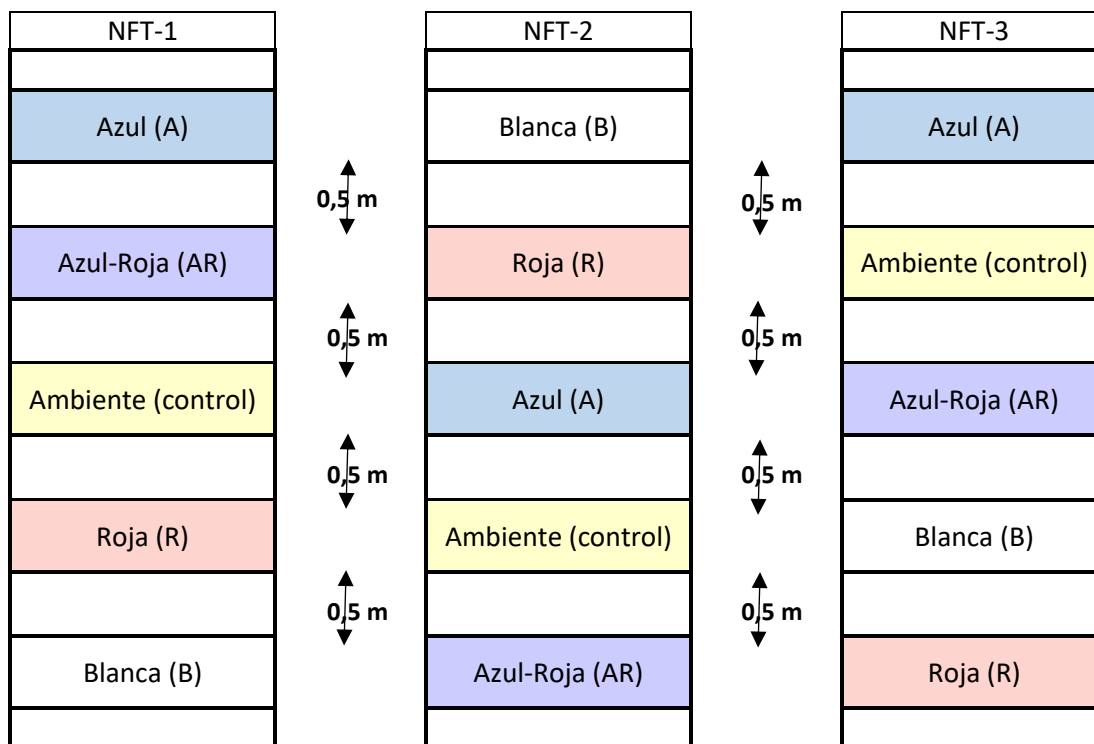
NFT-1

Azul (A)

Azul-Roja (AR)

Ambiente (control)

Roja (R)

Blanca (B)

0,5 m

0,5 m

0,5 m

0,5 m

NFT-2

Blanca (B)

Roja (R)

Azul (A)

Ambiente (control)

Azul-Roja (AR)

0,5 m

0,5 m

0,5 m

0,5 m

NFT-3

Azul (A)

Ambiente (control)

Azul-Roja (AR)

Blanca (B)

Roja (R)